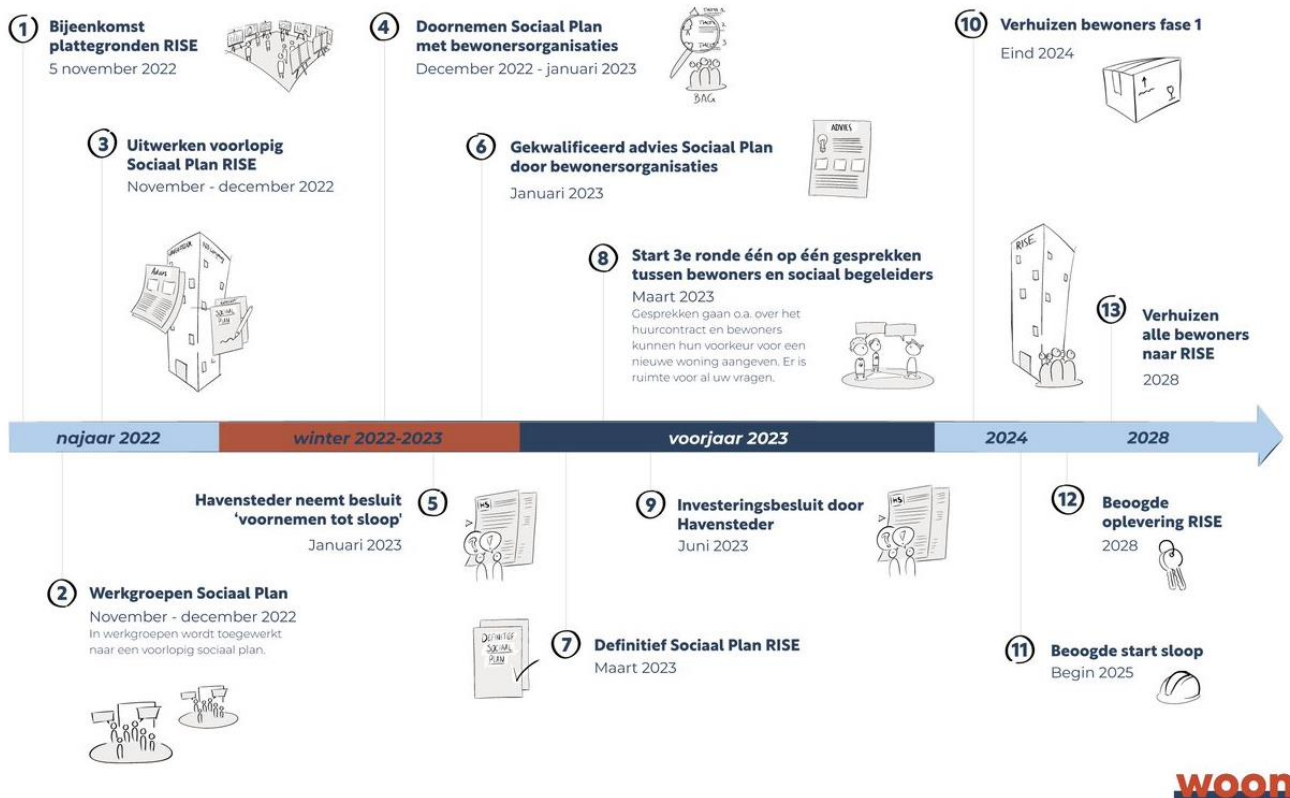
1 Bijeenkomst plattegronden RISE
5 november 2022

4 Doornemen Sociaal Plan met bewonersorganisaties
December 2022 - januari 2023

BAG

10 Verhuizen bewoners fase 1
Eind 2024

3 Uitwerken voorlopig Sociaal Plan RISE
November - december 2022

6 Gekwalificeerd advies Sociaal Plan door bewonersorganisaties
Januari 2023

ADVIES

8 Start 3e ronde één op één gesprekken tussen bewoners en sociaal begeleiders
Maart 2023
Gesprekken gaan o.a. over het huurcontract en bewoners kunnen hun voorkeur voor een nieuwe woning aangeven. Er is ruimte voor al uw vragen.

RISE

SOCIAAL PLAN

13 Verhuizen alle bewoners naar RISE
2028

najaar 2022
winter 2022-2023
voorjaar 2023
2024
2028

Havensteder neemt besluit 'voornemen tot sloop'
Januari 2023
5

HS

9 Investeringsbesluit door Havensteder
Juni 2023

HS

12 Beoogde oplevering RISE
2028

2 Werkgroepen Sociaal Plan
November - december 2022
In werkgroepen wordt toegewerkt naar een voorlopig sociaal plan.

DEFINITIEF SOCIAAL PLAN

7 Definitief Sociaal Plan RISE
Maart 2023

11 Beoogde start sloop
Begin 2025

woon